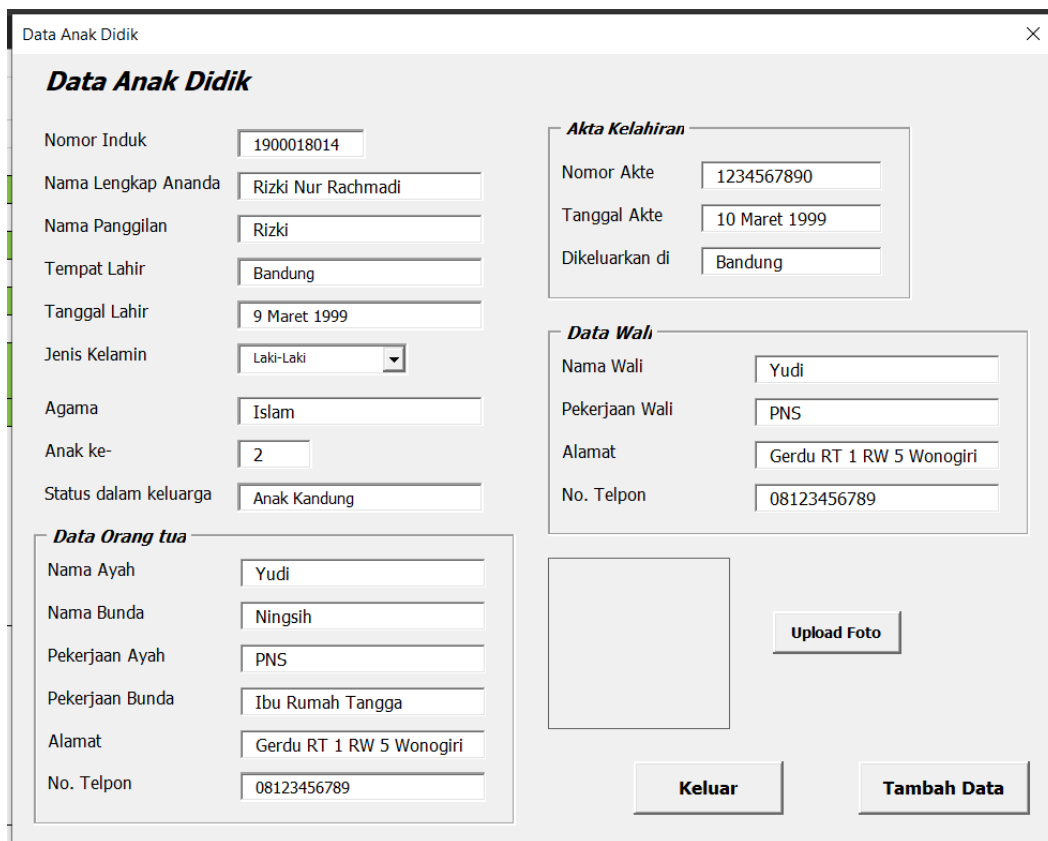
Data Anak Didik

Data Anak Didik

Nomor Induk 1900018014
Nama Lengkap Ananda Rizki Nur Rachmadi
Nama Panggilan Rizki
Tempat Lahir Bandung
Tanggal Lahir 9 Maret 1999
Jenis Kelamin Laki-Laki
Agama Islam
Anak ke- 2
Status dalam keluarga Anak Kandung

Data Orang tua
Nama Ayah Yudi
Nama Bunda Ningsih
Pekerjaan Ayah PNS
Pekerjaan Bunda Ibu Rumah Tangga
Alamat Gerdu RT 1 RW 5 Wonogiri
No. Telpon 08123456789

Akta Kelahiran
Nomor Akte 1234567890
Tanggal Akte 10 Maret 1999
Dikeluarkan di Bandung

Data Wali
Nama Wali Yudi
Pekerjaan Wali PNS
Alamat Gerdu RT 1 RW 5 Wonogiri
No. Telpon 08123456789

Upload Foto

Keluar

Tambah Data